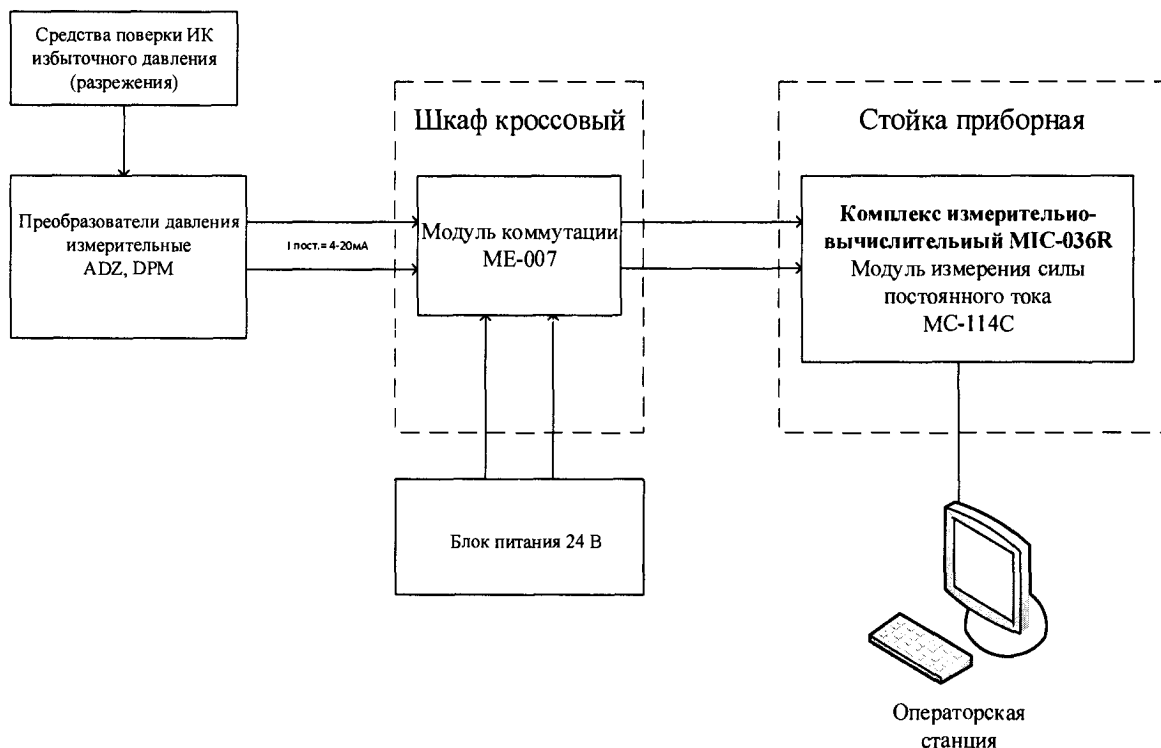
Средства поверки ИК избыточного давления (разрежения)

Шкаф кроссовый

Стойка приборная

Преобразователи давления измерительные ADZ, DPM

I пост.= 4-20мА

Модуль коммутации МЕ-007

Комплекс измерительно-вычислительный MIC-036R
Модуль измерения силы постоянного тока МС-114С

Блок питания 24 В

Операторская станция